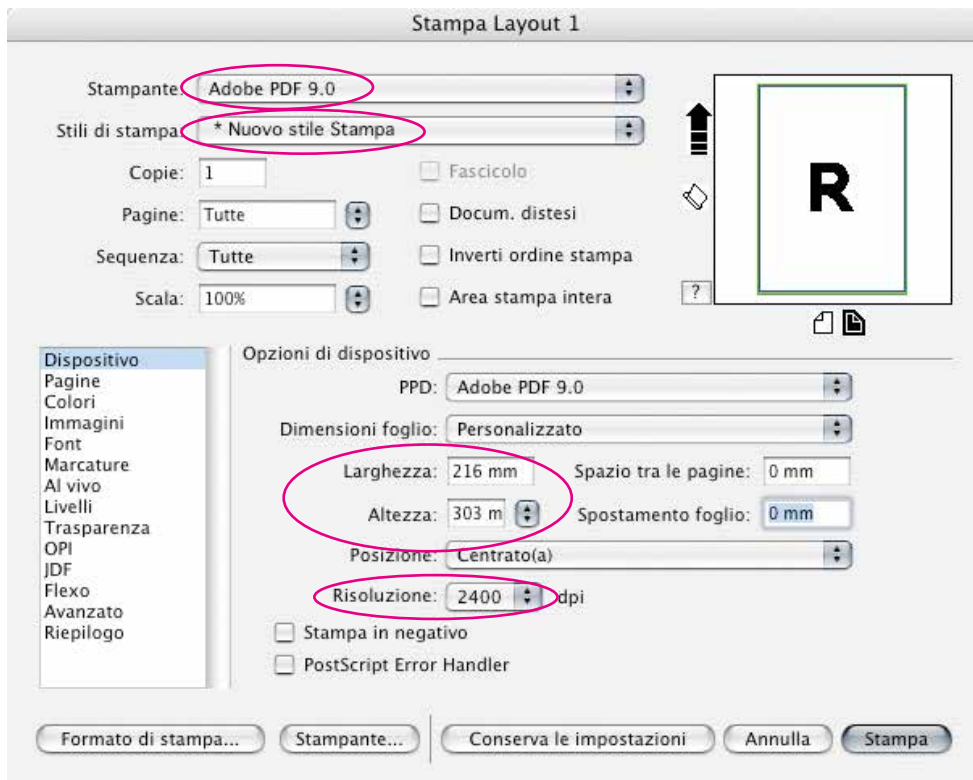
Stampa Layout 1

Stampante: Adobe PDF 9.0

Stili di stampa: * Nuovo stile Stampa

Copie: 1

Fascicolo

Pagine: Tutte

Docum. distesi

Sequenza: Tutte

Inverti ordine stampa

Scala: 100%

Area stampa intera

?

R

Dispositivo
Pagine
Colori
Immagini
Font
Marcature
Al vivo
Livelli
Trasparenza
OPI
JDF
Flexo
Avanzato
Riepilogo

Opzioni di dispositivo

PPD: Adobe PDF 9.0

Dimensioni foglio: Personalizzato

Larghezza: 216 mm

Spazio tra le pagine: 0 mm

Altezza: 303 m

Spostamento foglio: 0 mm

Posizione: Centrato(a)

Risoluzione: 2400 dpi

Stampa in negativo

PostScript Error Handler

Formato di stampa...

Stampante...

Conserva le impostazioni

Annulla

Stampa